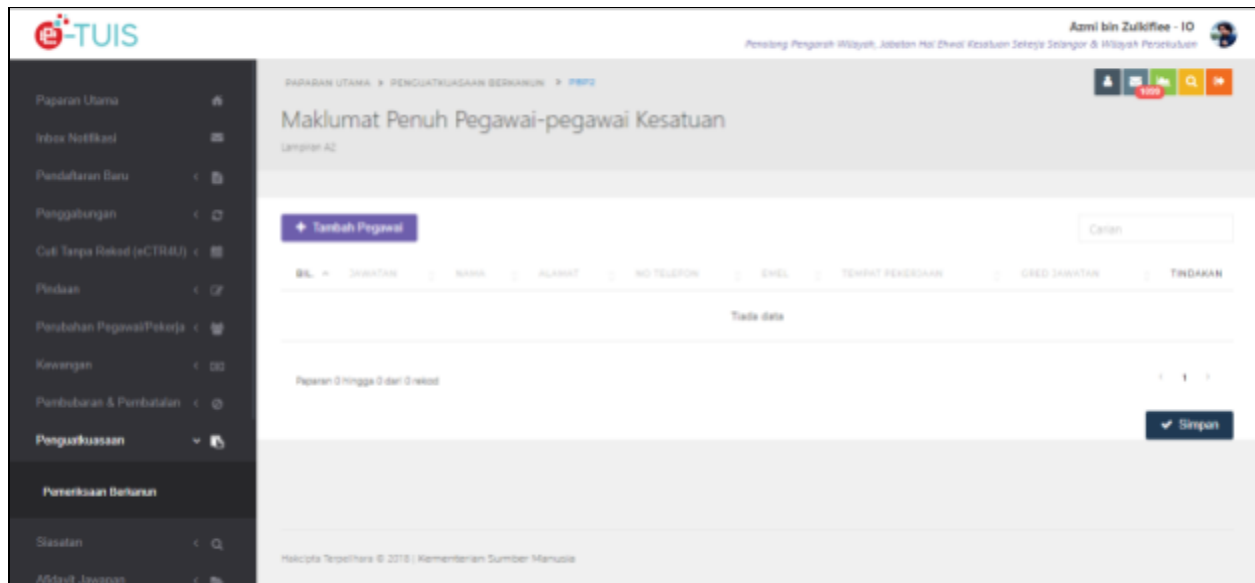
e-TUIS

Azmi bin Zulkiflee - IO
Penolong Pengarah Wilayah, Jabatan Hal Ehwal Kesatuan Sekerja Selangor & Wilayah Persekutuan

Paparan Utama
Inbox Notifikasi
Pendaftaran Baru
Penggabungan
Cuti Tanpa Rekod (eCTR4U)
Pindaan
Perubahan Pegawai/Pekerja
Kewangan
Pembubaran & Pembatalan
Penguatkuasaan
Pemeriksaan Berkanun
Siasatan
Afidavit Jawapan

PAPARAN UTAMA > PENGUATKUASAAN BERKANUN > PBP2

1059

Maklumat Penuh Pegawai-pegawai Kesatuan
Lampiran A2

+ Tambah Pegawai

Carian

| BIL. | JAWATAN | NAMA | ALAMAT | NO TELEFON | EMEL | TEMPAT PEKERJAAN | GRED JAWATAN | TINDAKAN |
|---|---|---|---|---|---|---|---|---|
| Tiada data | | | | | | | | |

Paparan 0 Hingga 0 dari 0 rekod

1

Simpan

Hakcipta Terpelihara © 2018 | Kementerian Sumber Manusia